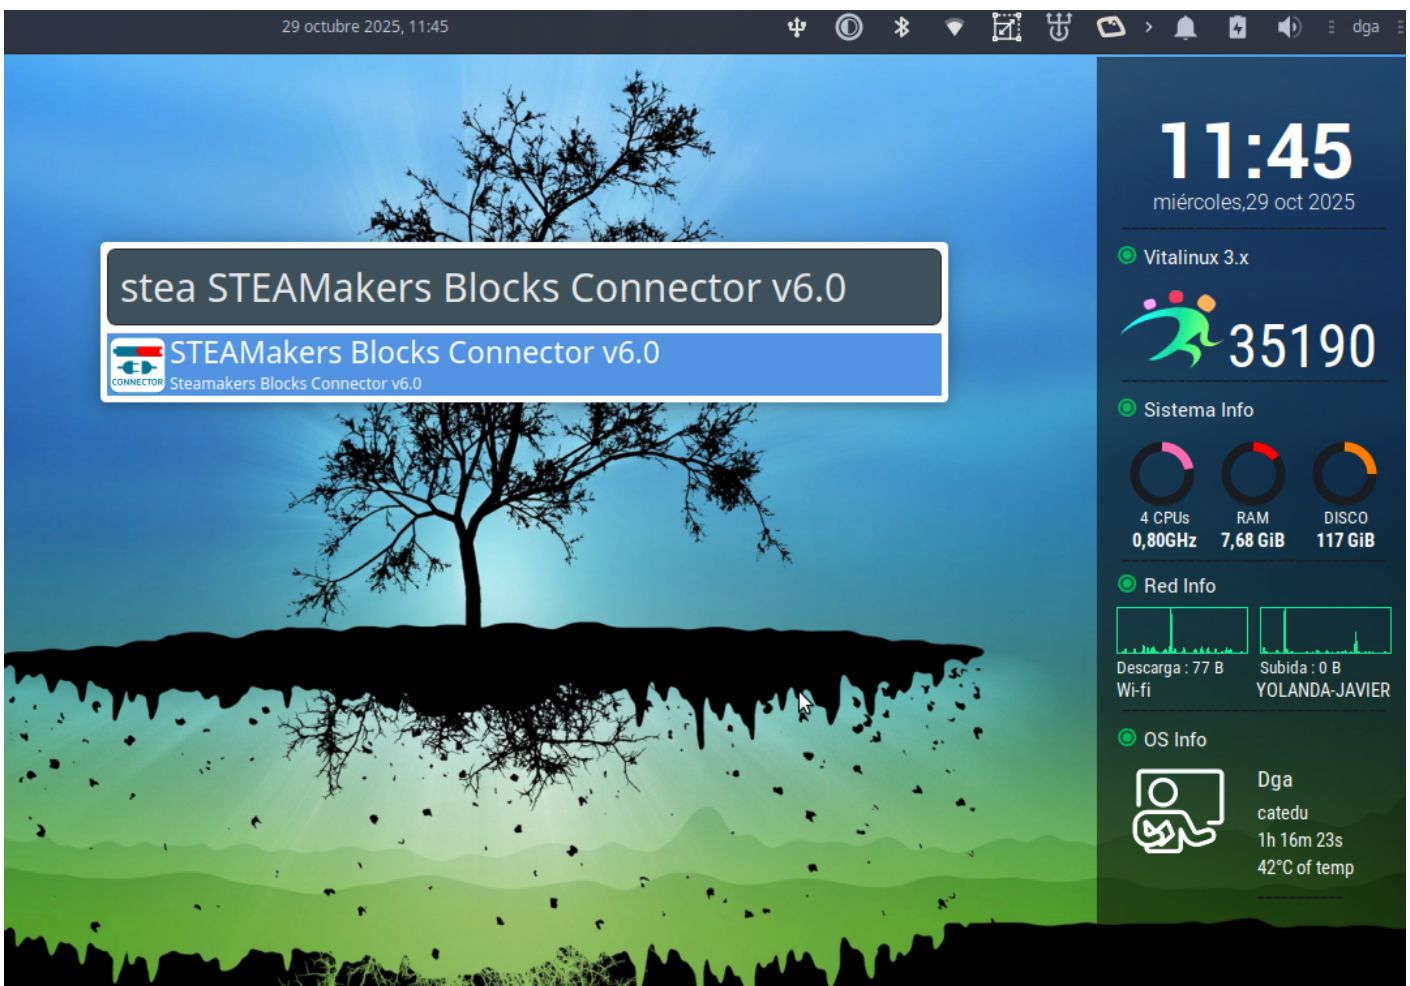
29 octubre 2025, 11:45

dga

stea STEAMakers Blocks Connector v6.0

CONNECTOR

STEAMakers Blocks Connector v6.0

Steamakers Blocks Connector v6.0

11:45

miércoles,29 oct 2025

Vitalinux 3.x

35190

Sistema Info

4 CPUs
0,80GHz

RAM
7,68 GiB

DISCO
117 GiB

Red Info

Descarga : 77 B
Wi-fi

Subida : 0 B
YOLANDA-JAVIER

OS Info

Dga

catedu

1h 16m 23s

42°C of temp